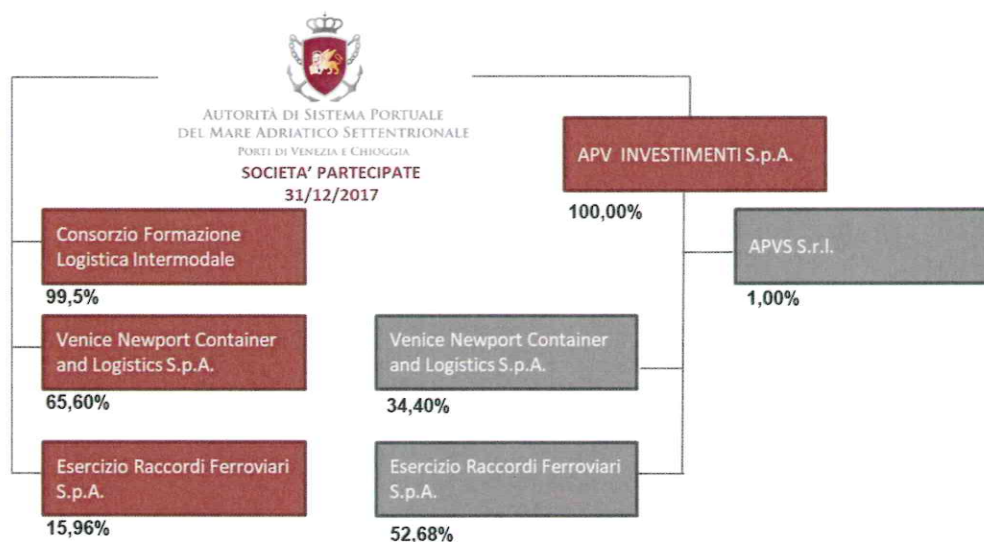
AUTORITÀ DI SISTEMA PORTUALE DEL MARE ADRIATICO SETTENTRIONALE
PORTI DI VENEZIA E CHIOGGIA

SOCIETA' PARTECIPATE
31/12/2017

APV INVESTIMENTI S.p.A.

100,00%

APVS S.r.l.

1,00%

Consorzio Formazione Logistica Intermodale

99,5%

Venice Newport Container and Logistics S.p.A.

65,60%

Esercizio Raccordi Ferroviari S.p.A.

15,96%

Venice Newport Container and Logistics S.p.A.

34,40%

Esercizio Raccordi Ferroviari S.p.A.

52,68%